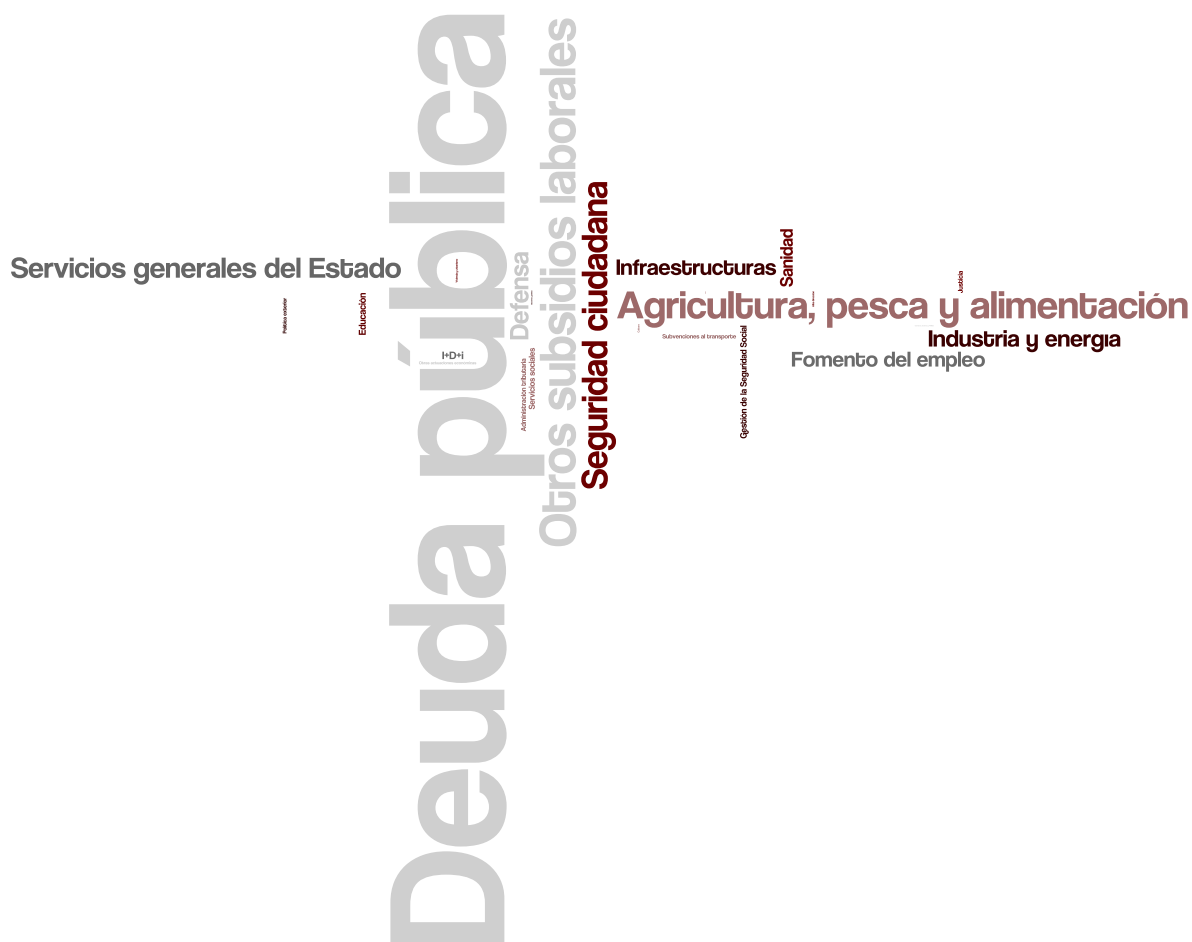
Deuda pública
Otros subsidios laborales
Servicios generales del Estado
Defensa
Seguridad ciudadana
Infraestructuras
Sanidad
Agricultura, pesca y alimentación
Industria y energía
Fomento del empleo
Educación
Política exterior
I+D+i
Administración tributaria
Servicios sociales
Subvenciones al transporte
Gestión de la Seguridad Social
Justicia